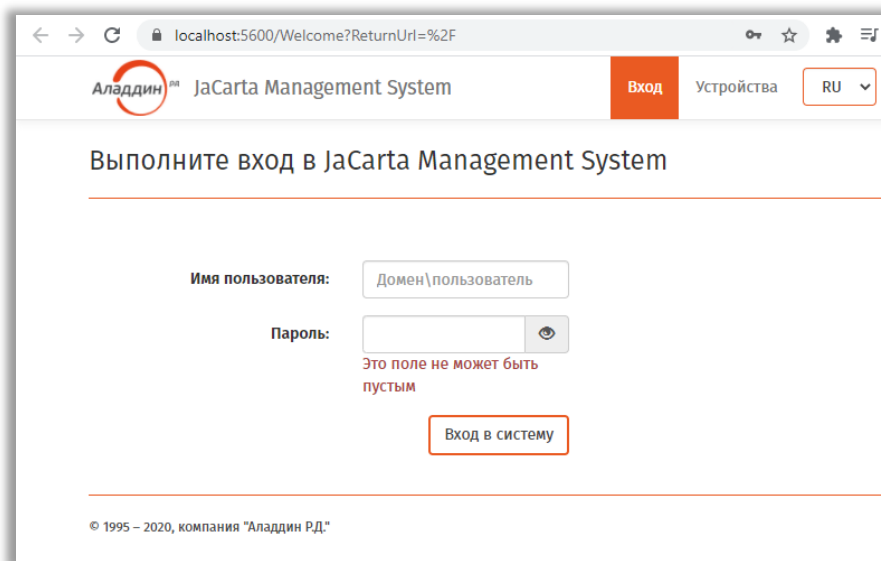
localhost:5600/Welcome?ReturnUrl=%2F

Аладдин РД JaCarta Management System

Вход Устройства RU

Выполните вход в JaCarta Management System

Имя пользователя: Домен\пользователь

Пароль:

Это поле не может быть пустым

Вход в систему

© 1995 – 2020, компания "Аладдин Р.Д."